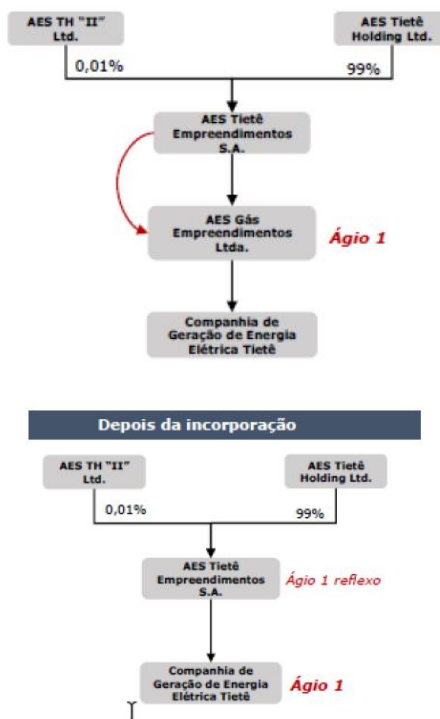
AES TH "II" Ltd.

AES Tietê Holding Ltd.

0,01%

99%

AES Tietê Empreendimentos S.A.

AES Gás Empreendimentos Ltda.

Ágio 1

Companhia de Geração de Energia Elétrica Tietê

Depois da incorporação

AES TH "II" Ltd.

AES Tietê Holding Ltd.

0,01%

99%

AES Tietê Empreendimentos S.A.

Ágio 1 reflexo

Companhia de Geração de Energia Elétrica Tietê

Ágio 1